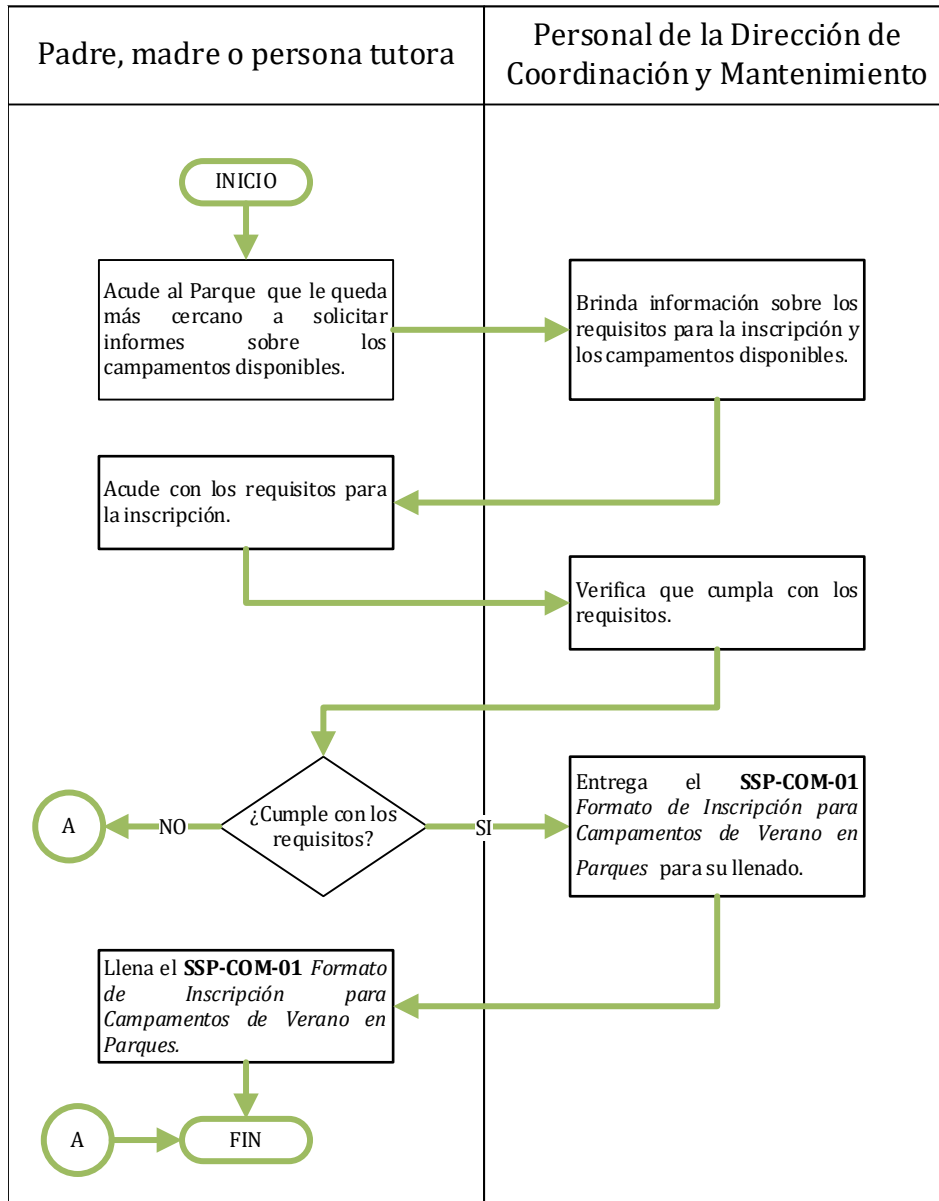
Padre, madre o persona tutora

Personal de la Dirección de Coordinación y Mantenimiento

INICIO

Acude al Parque que le queda más cercano a solicitar informes sobre los campamentos disponibles.

Brinda información sobre los requisitos para la inscripción y los campamentos disponibles.

Acude con los requisitos para la inscripción.

Verifica que cumpla con los requisitos.

¿Cumple con los requisitos?

NO

SI

A

Entrega el **SSP-COM-01** *Formato de Inscripción para Campamentos de Verano en Parques* para su llenado.

Llena el **SSP-COM-01** *Formato de Inscripción para Campamentos de Verano en Parques.*

A

FIN